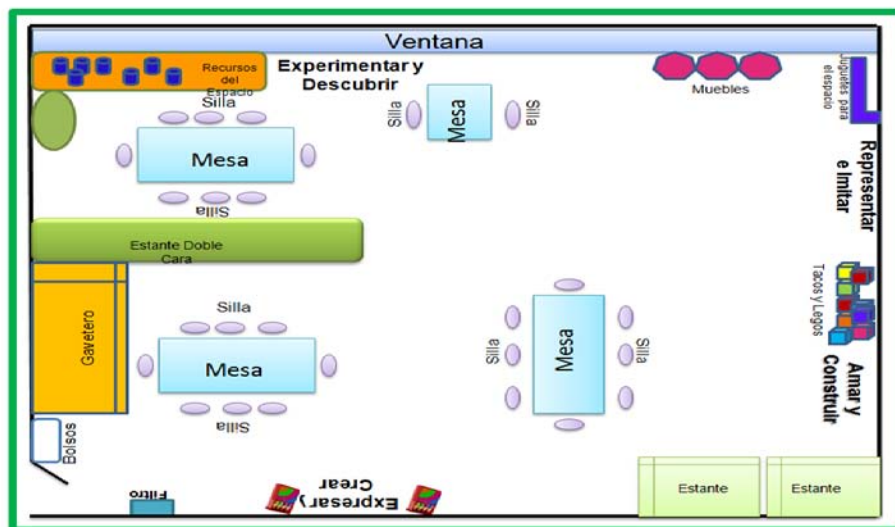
Ventana

Recursos del Espacio

Experimentar y Descubrir

Muebles

Juguetes para el espacio

Silla

Mesa

Silla

Silla

Mesa

Silla

Representar e Imitar

Estante Doble Cara

Tacos y Legos

Silla

Gavetero

Mesa

Silla

Silla

Mesa

Silla

Amar y Construir

Bolsos

Filtro

Expresar y Crear

Estante

Estante